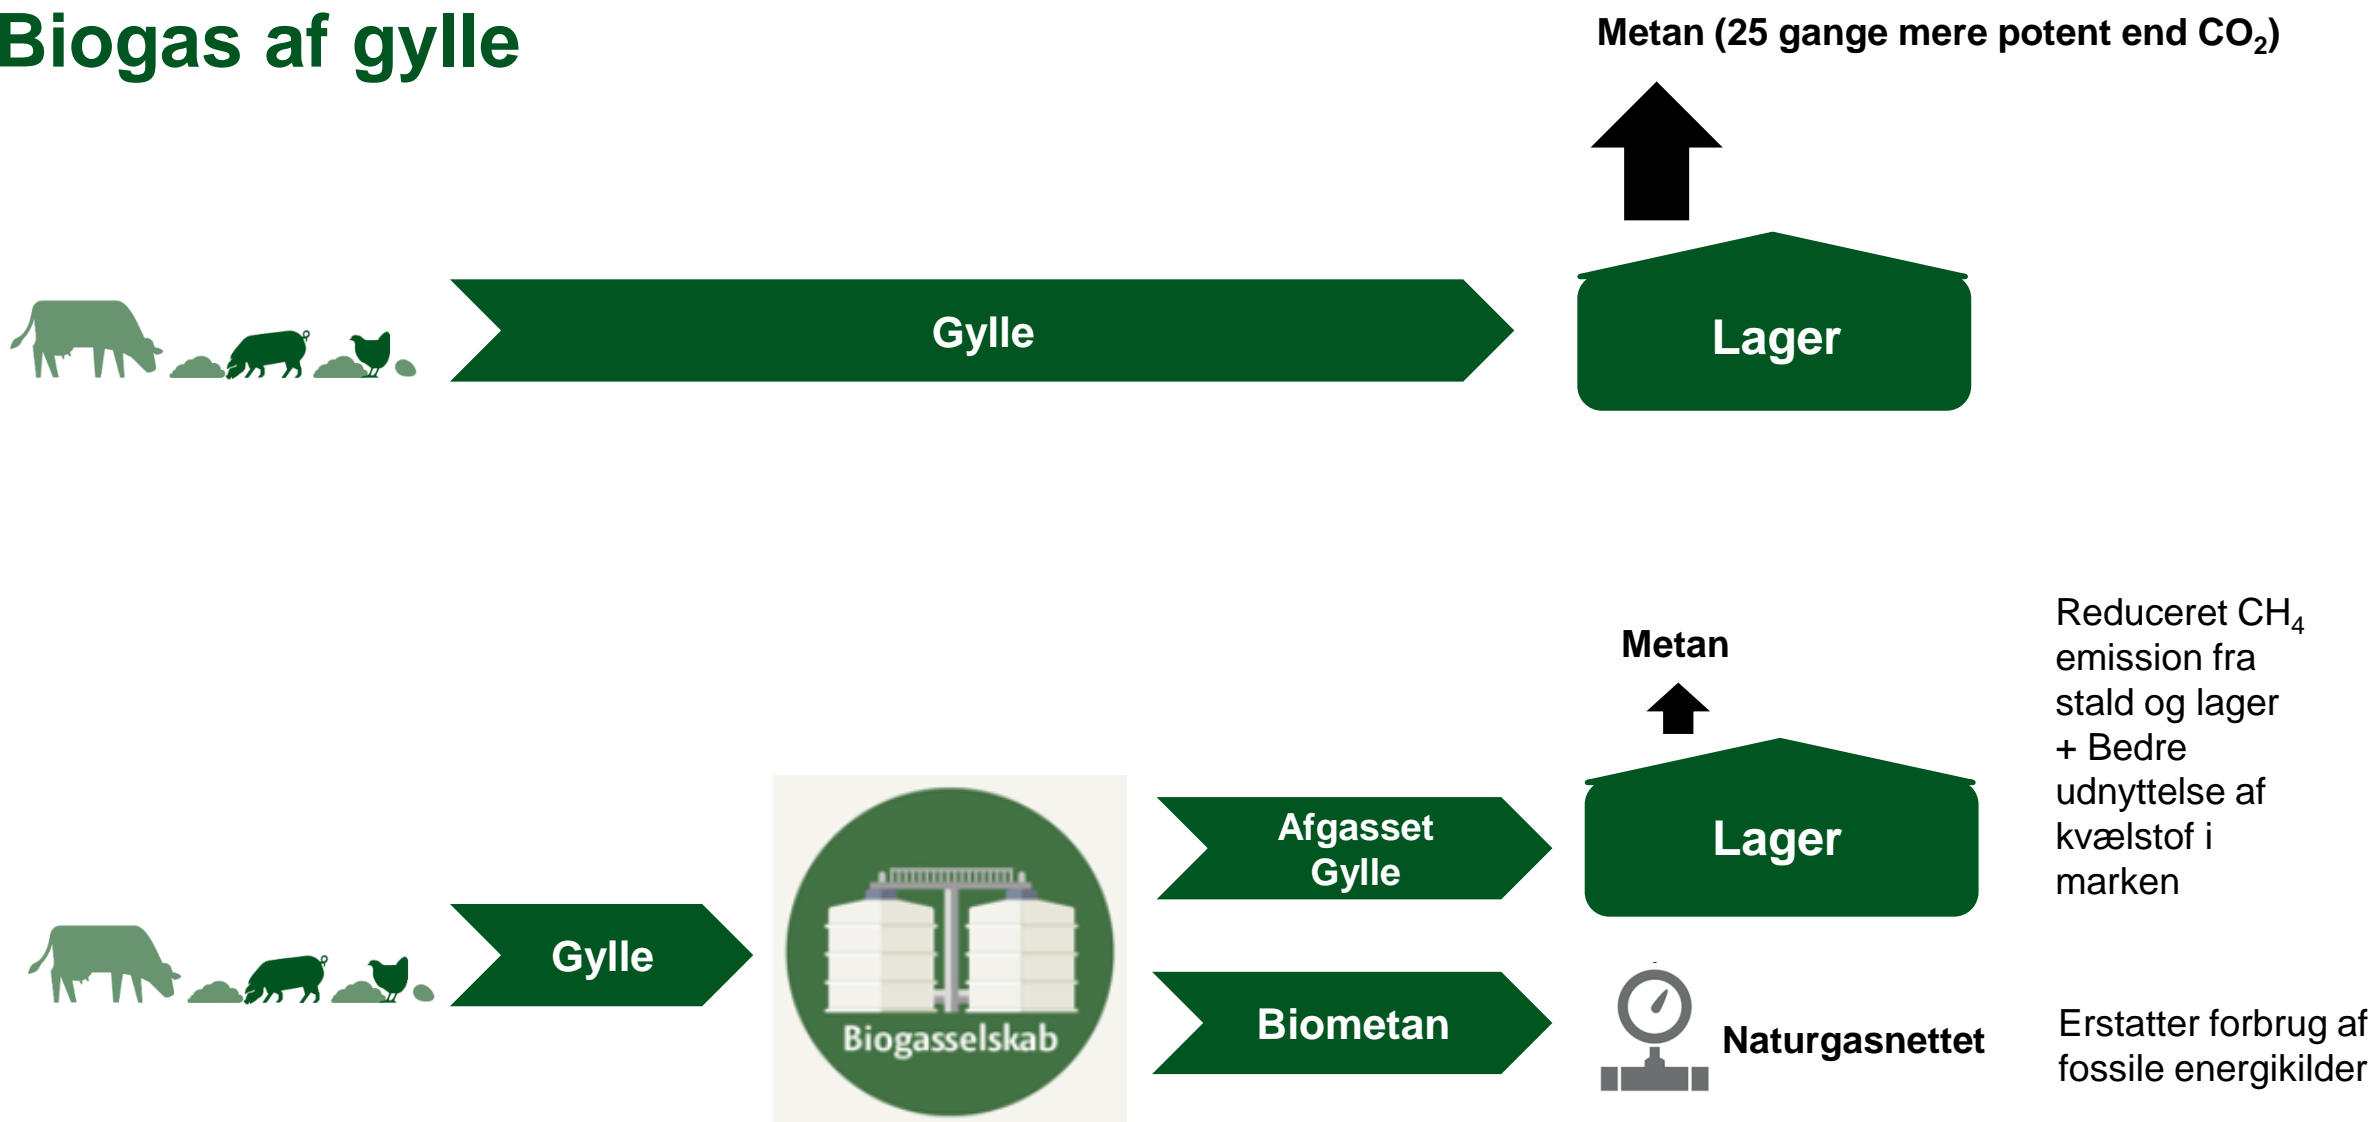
Biogas af gylle

Metan (25 gange mere potent end $CO_2$)

Gylle

Lager

Metan

Reduceret $CH_4$ emission fra stald og lager + Bedre udnyttelse af kvælstof i marken

Gylle

Biogasselskab

Afgasset Gylle

Lager

Biometan

Naturgasnettet

Erstatter forbrug af fossile energikilder